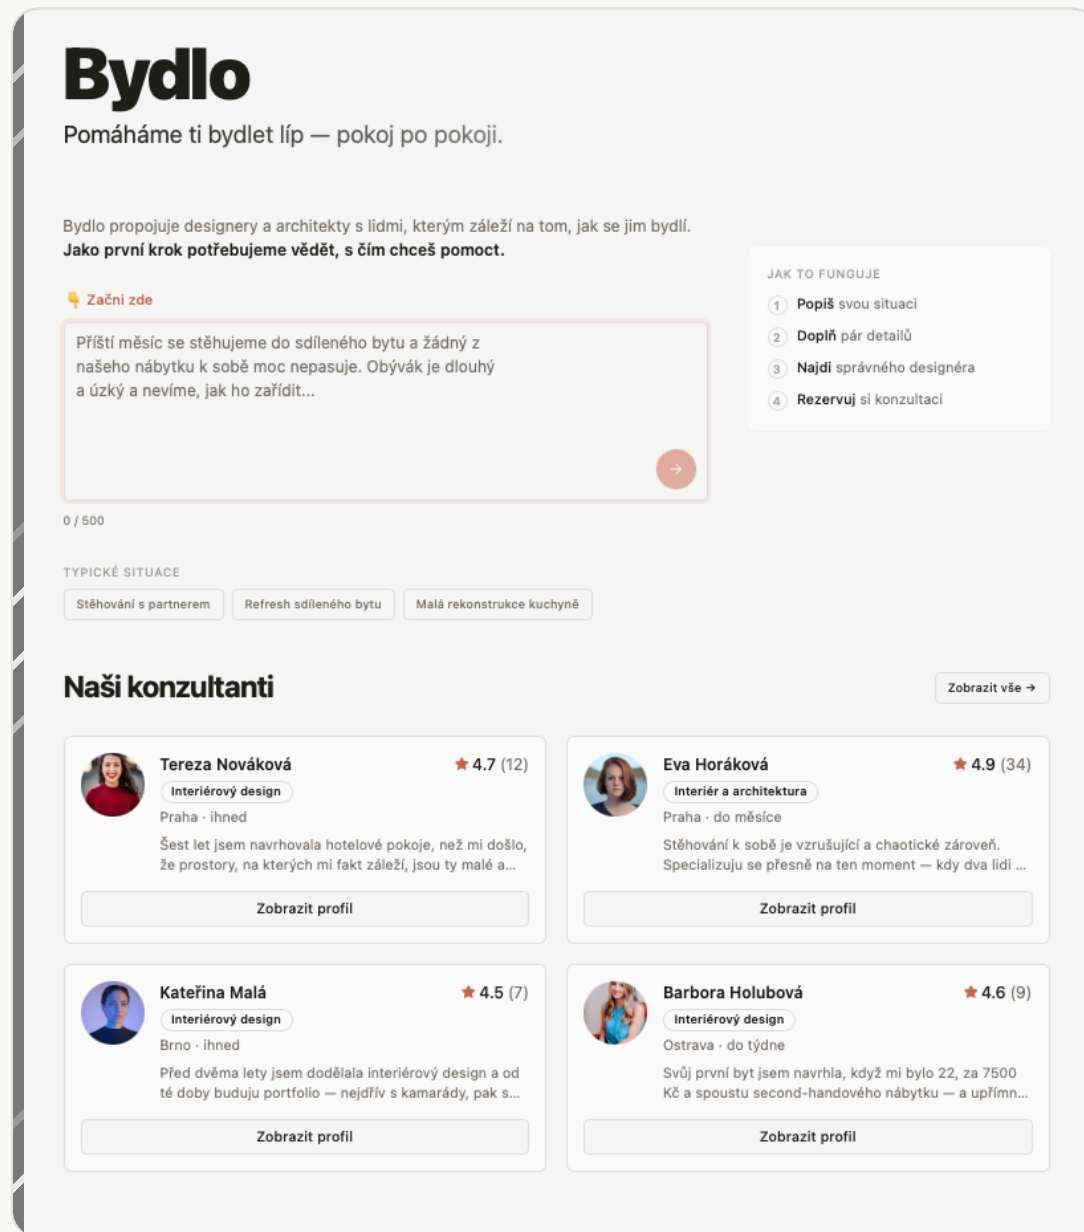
Bydlo

Pomáháme ti bydlet líp — pokoj po pokoji.

Bydlo propojuje designery a architekty s lidmi, kterým záleží na tom, jak se jim bydlí.
**Jako první krok potřebujeme vědět, s čím chceš pomoct.**

👇 Začni zde

Příští měsíc se stěhujeme do sdíleného bytu a žádný z našeho nábytku k sobě moc nepasuje. Obývák je dlouhý a úzký a nevíme, jak ho zařídit...

0 / 500

JAK TO FUNGUJE

1 Popiš svou situaci
2 Doplň pár detailů
3 Najdi správného designéra
4 Rezervuj si konzultaci

TYPICKÉ SITUACE

Stěhování s partnerem | Refresh sdíleného bytu | Malá rekonstrukce kuchyně

Naši konzultanti

Zobrazit vše →

Tereza Nováková
★ 4.7 (12)
Interiérový design
Praha · ihned
Šest let jsem navrhovala hotelové pokoje, než mi došlo, že prostory, na kterých mi fakt záleží, jsou ty malé a...
Zobrazit profil

Eva Horáková
★ 4.9 (34)
Interiér a architektura
Praha · do měsíce
Stěhování k sobě je vzrušující a chaotické zároveň. Specializuju se přesně na ten moment — kdy dva lidi ...
Zobrazit profil

Kateřina Malá
★ 4.5 (7)
Interiérový design
Brno · ihned
Před dvěma lety jsem dodělala interiérový design a od té doby buduju portfolio — nejdřív s kamarády, pak s...
Zobrazit profil

Barbora Holubová
★ 4.6 (9)
Interiérový design
Ostrava · do týdne
Svůj první byt jsem navrhla, když mi bylo 22, za 7500 Kč a spoustu second-handového nábytku — a upřímn...
Zobrazit profil